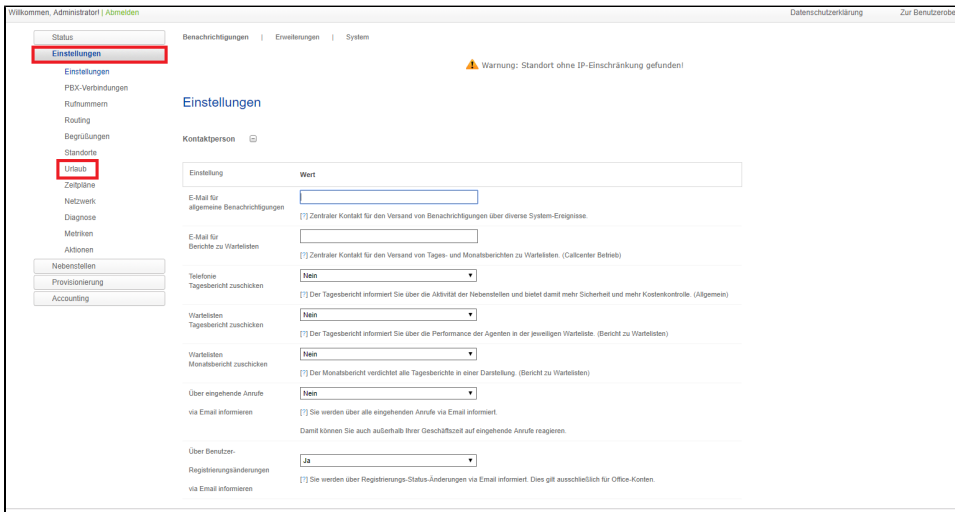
Willkommen, Administrator! | Abmelden

Datenschutzerklärung Zur Benutzerobe

Status
Einstellungen
Einstellungen
PBX-Verbindungen
Rufnummern
Routing
Begrüßungen
Standorte
Urlaub
Zeitpläne
Netzwerk
Diagnose
Metriken
Aktionen
Nebenstellen
Provisionierung
Accounting

Benachrichtigungen | Erweiterungen | System

Warnung: Standort ohne IP-Einschränkung gefunden!

Einstellungen

Kontaktperson

| Einstellung | Wert |
|---|---|
| E-Mail für allgemeine Benachrichtigungen | [?] Zentraler Kontakt für den Versand von Benachrichtigungen über diverse System-Ereignisse. |
| E-Mail für Berichte zu Wartelisten | [?] Zentraler Kontakt für den Versand von Tages- und Monatsberichten zu Wartelisten. (Callcenter Betrieb) |
| Telefonie Tagesbericht zuschicken | Nein [?] Der Tagesbericht informiert Sie über die Aktivität der Nebenstellen und bietet damit mehr Sicherheit und mehr Kostenkontrolle. (Allgemein) |
| Wartelisten Tagesbericht zuschicken | Nein [?] Der Tagesbericht informiert Sie über die Performance der Agenten in der jeweiligen Warteliste. (Bericht zu Wartelisten) |
| Wartelisten Monatsbericht zuschicken | Nein [?] Der Monatsbericht verdichtet alle Tagesberichte in einer Darstellung. (Bericht zu Wartelisten) |
| Über eingehende Anrufe via Email informieren | Nein [?] Sie werden über alle eingehenden Anrufe via Email informiert. Damit können Sie auch außerhalb Ihrer Geschäftszeit auf eingehende Anrufe reagieren. |
| Über Benutzer-Registrierungsänderungen via Email informieren | Ja [?] Sie werden über Registrierungs-Status-Änderungen via Email informiert. Dies gilt ausschließlich für Office-Konten. |